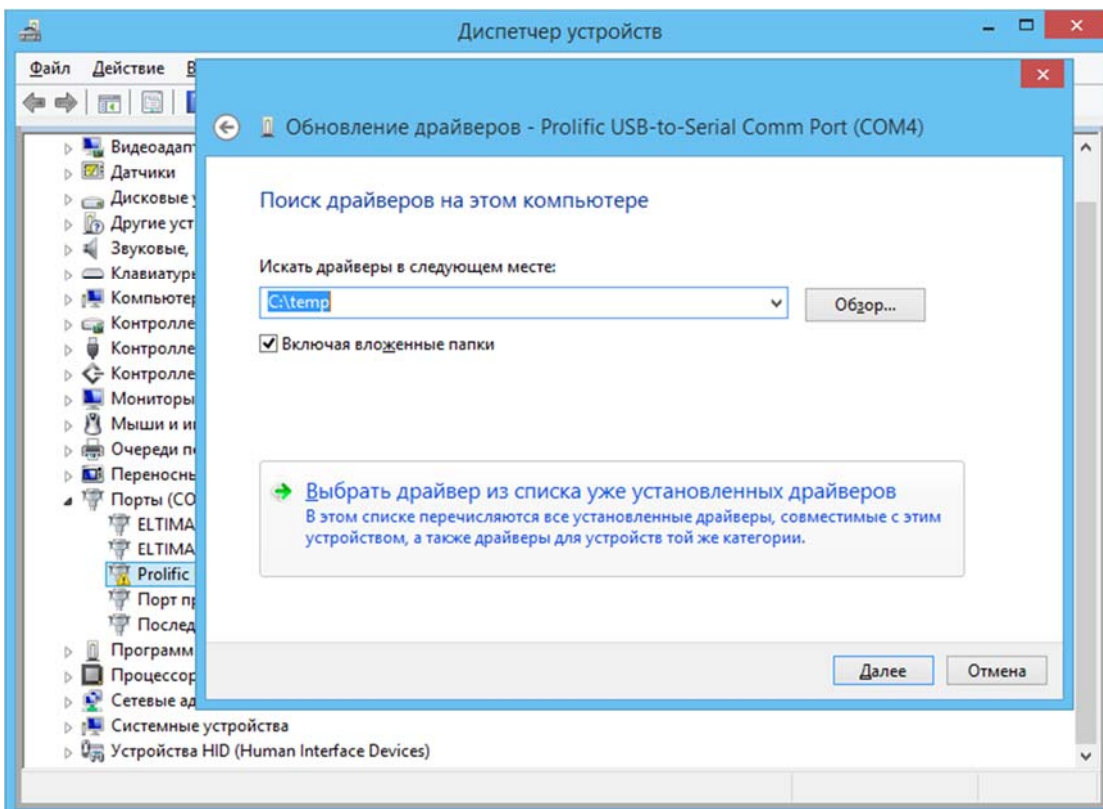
Диспетчер устройств

Файл Действие В

Видеоадап
Датчики
Дисковые
Другие уст
Звуковые,
Клавиатур
Компьютер
Контролле
Контролле
Контролле
Мониторы
Мыши и и
Очереди п
Переносн
Порты (CO
ELTIMA
ELTIMA
Prolific
Порт п
Послед
Программ
Процессор
Сетевые ад
Системные устройства
Устройства HID (Human Interface Devices)

Обновление драйверов - Prolific USB-to-Serial Comm Port (COM4)

Поиск драйверов на этом компьютере

Искать драйверы в следующем месте:

C:\temp

Обзор...

Включая вложенные папки

Выбрать драйвер из списка уже установленных драйверов
В этом списке перечисляются все установленные драйверы, совместимые с этим устройством, а также драйверы для устройств той же категории.

Далее
Отмена